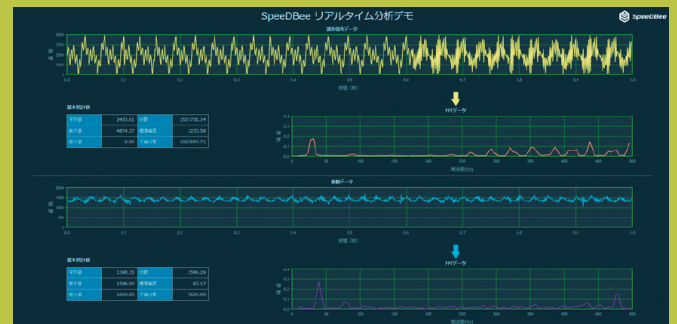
SpeeDBee リアルタイム分析デモ

SpeeDBee

振動センサーデータ

振幅

0.0 0.1 0.2 0.3 0.4 0.5 0.6 0.7 0.8 0.9 1.0

時間（秒）

基本統計値

| 平均値 | 2403.61 | 分散 | 352776.14 |
|---|---|---|---|
| 最大値 | 4874.27 | 標準偏差 | 1233.58 |
| 最小値 | 0.00 | 二乗平均 | 392949.71 |

FFTデータ

振幅

周波数(Hz)

振動データ

振幅

0.0 0.1 0.2 0.3 0.4 0.5 0.6 0.7 0.8 0.9 1.0

時間（秒）

基本統計値

| 平均値 | 1390.25 | 分散 | 7596.29 |
|---|---|---|---|
| 最大値 | 1596.60 | 標準偏差 | 87.17 |
| 最小値 | 1060.00 | 二乗平均 | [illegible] |

FFTデータ

振幅

周波数(Hz)